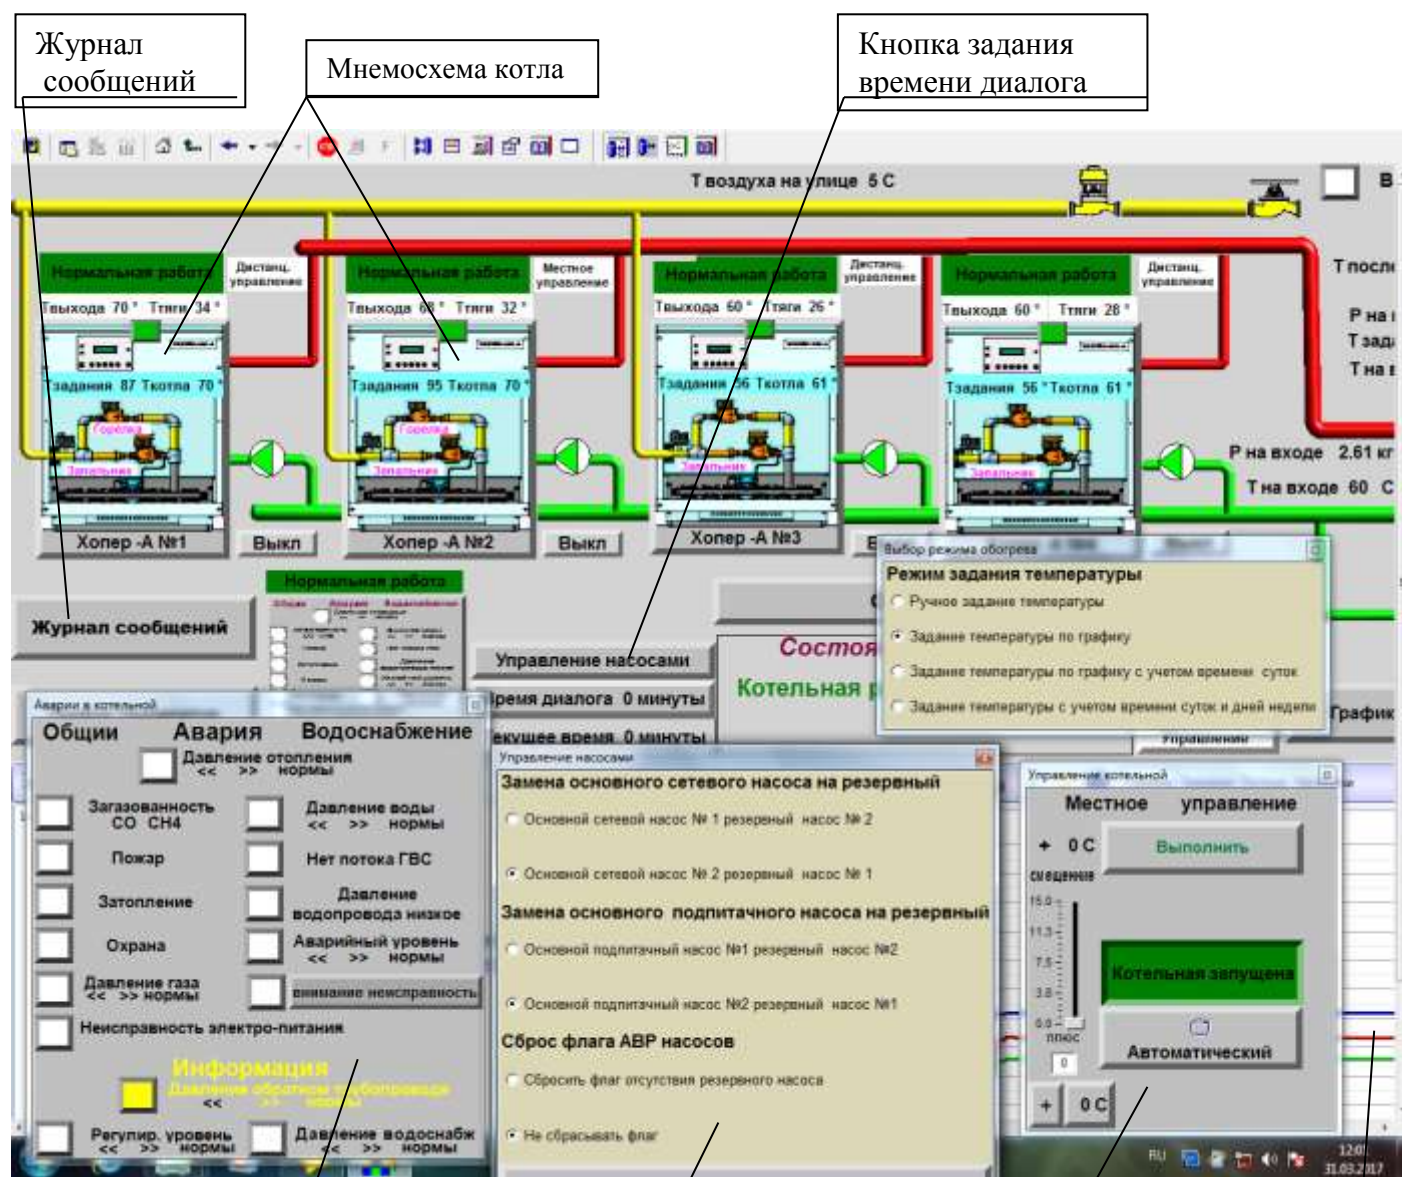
Журнал сообщений

Мнемосхема котла

Кнопка задания времени диалога

Т воздуха на улице 5 С

В

Нормальная работа Дистанц. управление
Т выхода 70° Тяги 34°
Т задания 87 Т котла 70°
Горелка
Запальник
Хопер -А №1
Выкл

Нормальная работа Местное управление
Т выхода 68° Тяги 32°
Т задания 95 Т котла 70°
Горелка
Запальник
Хопер -А №2
Выкл

Нормальная работа Дистанц. управление
Т выхода 60° Тяги 26°
Т задания 56 Т котла 61°
Запальник
Хопер -А №3

Нормальная работа Дистанц. управление
Т выхода 60° Тяги 28°
Т задания 56° Т котла 61°
Запальник

Т посл
Р на
Т зад
Т на
Р на входе 2,61 кг
Т на входе 60 С

Журнал сообщений

Нормальная работа

Управление насосами
Время диалога 0 минуты
Текущее время 0 минуты

Состоя
Котельная

График

Выбор режима обогрева
Режим задания температуры
Ручное задание температуры
Задание температуры по графику
Задание температуры по графику с учетом времени суток
Задание температуры с учетом времени суток и дней недели

Аварии в котельной
Общии Авария Водоснабжение
Давление отопления << >> нормы
Загазованность СО СН4
Давление воды << >> нормы
Пожар
Нет потока ГВС
Затопление
Давление водопровода низкое
Охрана
Аварийный уровень << >> нормы
Давление газа << >> нормы
внимание неисправность
Неисправность электро-питания
Информация
Давление обратного трубопровода << >> нормы
Регулир. уровень << >> нормы
Давление водоснабж << >> нормы

Управление насосами
Замена основного сетевого насоса на резервный
Основной сетевой насос № 1 резервный насос № 2
Основной сетевой насос № 2 резервный насос № 1
Замена основного подпитачного насоса на резервный
Основной подпитачный насос №1 резервный насос №2
Основной подпитачный насос №2 резервный насос №1
Сброс флага АВР насосов
Сбросить флаг отсутствия резервного насоса
Не сбрасывать флаг

Управление котельной
Местное управление
+ 0 С
Выполнить
смещение
15.0
11.3
7.5
3.8
0.0
плюс
0
Котельная запущена
Автоматический
+ 0 С

RU
12:0
31.03.2017